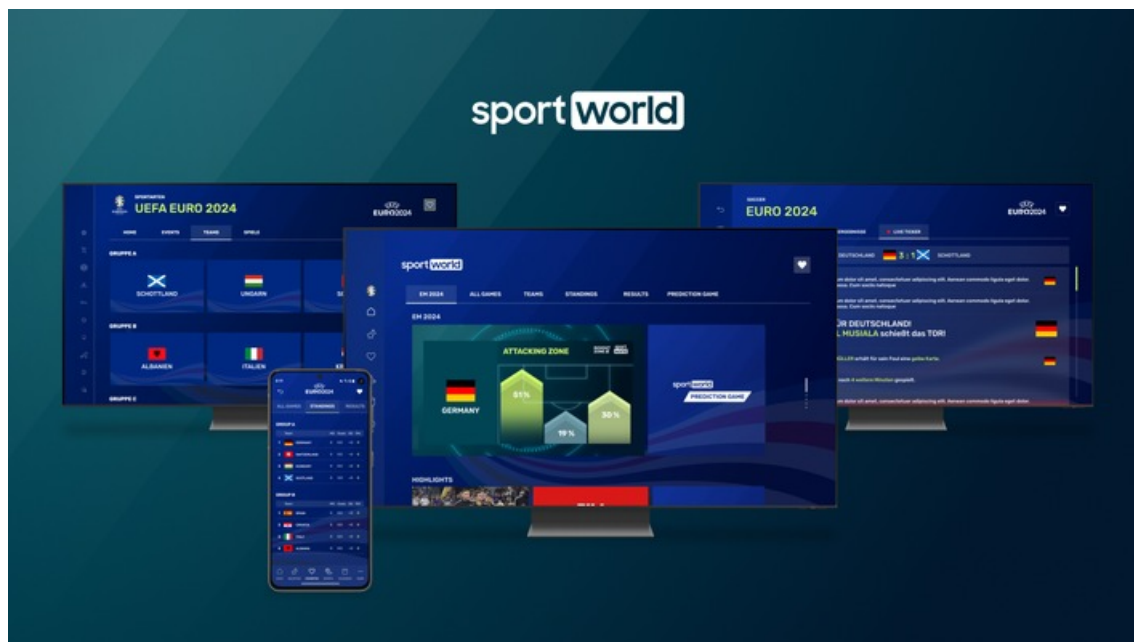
sport world

SPORTARTEN
UEFA EURO 2024
EURO2024
HOME EVENTS TEAMS SPIELE
GRUPPE A
SCHOTTLAND
UNGARN
GRUPPE B
ALBANIEN
ITALIEN
GRUPPE C

sport world
EM 2024 ALL GAMES TEAMS STANDINGS RESULTS PREDICTION GAME
EM 2024
ATTACKING ZONE
GERMANY
51 %
19 %
30 %
sport world
PREDICTION GAME
HIGHLIGHTS

SOCCER
EURO 2024
EURO2024
LIVE TICKER
DEUTSCHLAND 3 : 1 SCHOTTLAND
ÜR DEUTSCHLAND!
L MUSIALA schießt das TOR!

EURO2024
ALL GAMES STANDINGS RESULTS
GROUP A
GROUP B